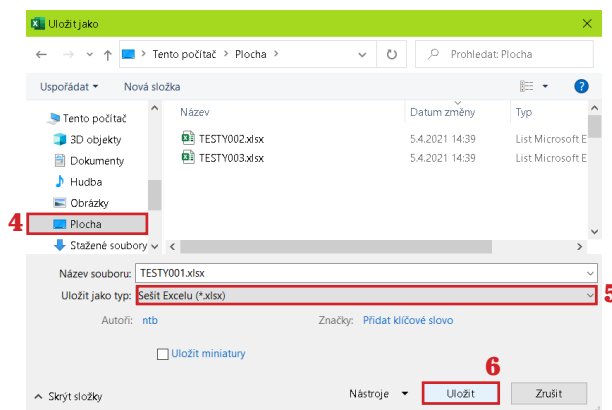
Uložit jako

Tento počítač > Plocha >

Prohledat: Plocha

Uspořádat ▾ Nová složka

Tento počítač
3D objekty
Dokumenty
Hudba
Obrázky
4 Plocha
Stažené soubory

| Název | Datum změny | Typ |
|---|---|---|
| TESTY002.xlsx | 5.4.2021 14:39 | List Microsoft E |
| TESTY003.xlsx | 5.4.2021 14:39 | List Microsoft E |

Název souboru: TESTY001.xlsx
Uložit jako typ: Sešit Excelu (*.xlsx) 5

Autoři: ntb
Značky: Přidat klíčové slovo

Uložit miniatury

Skrýt složky
Nástroje ▾
6
Uložit
Zrušit